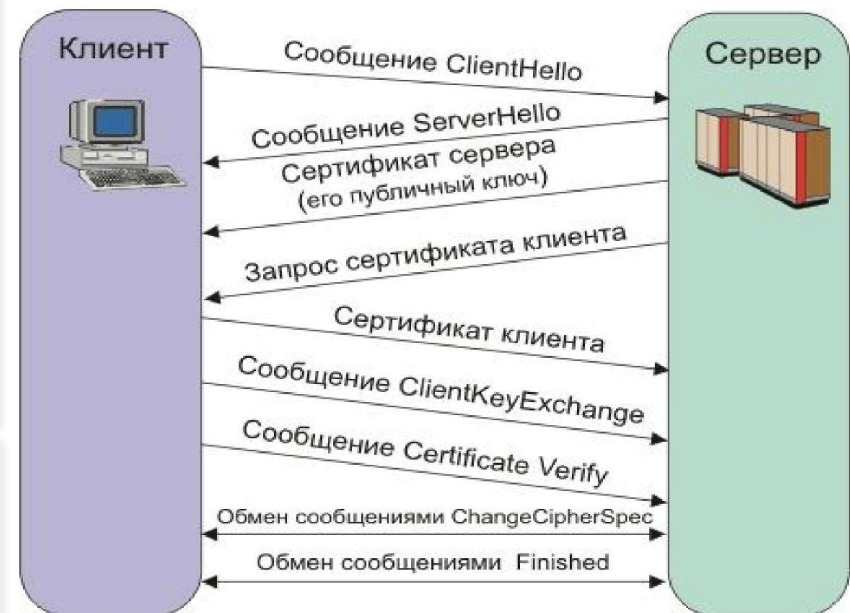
Клиент

Сервер

Сообщение ClientHello

Сообщение ServerHello

Сертификат сервера
(его публичный ключ)

Запрос сертификата клиента

Сертификат клиента

Сообщение ClientKeyExchange

Сообщение Certificate Verify

Обмен сообщениями ChangeCipherSpec

Обмен сообщениями Finished